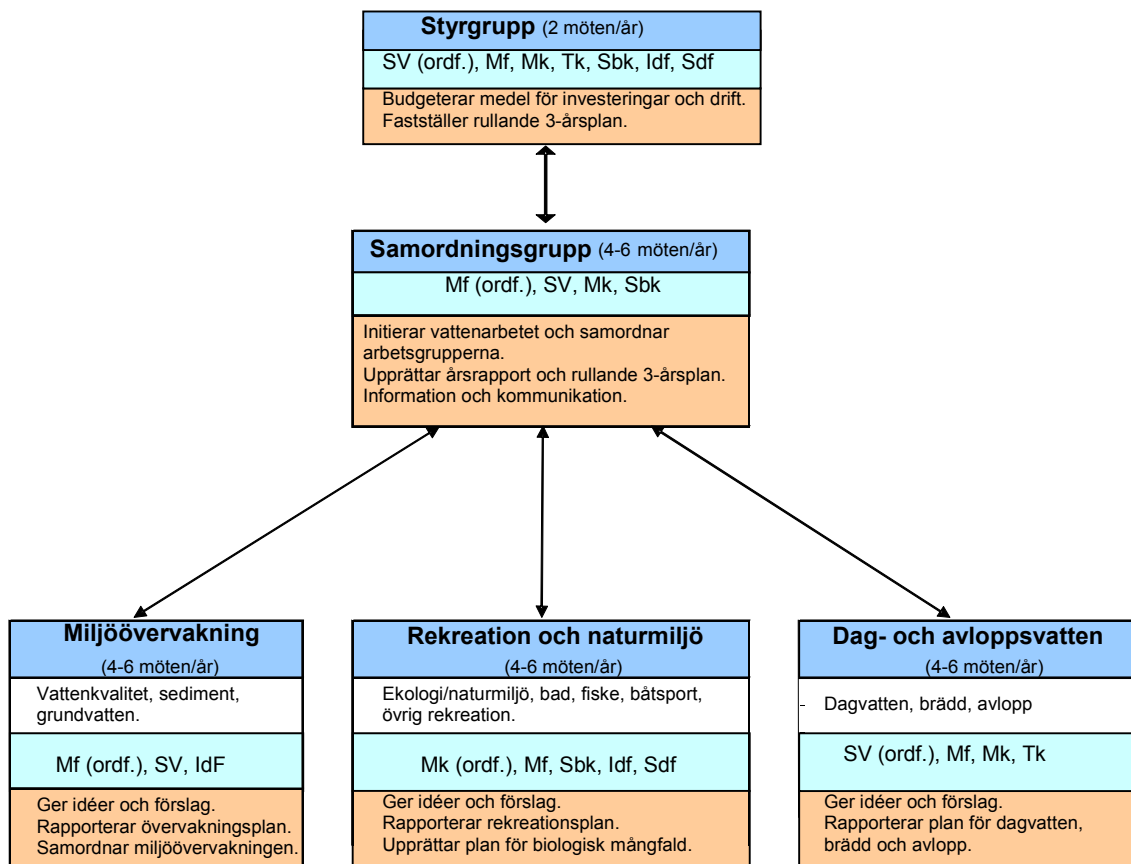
Styrgrupp (2 möten/år)

SV (ordf.), Mf, Mk, Tk, Sbk, Idf, Sdf

Budgeterar medel för investeringar och drift.
Fastställer rullande 3-årsplan.

Samordningsgrupp (4-6 möten/år)

Mf (ordf.), SV, Mk, Sbk

Initierar vattenarbetet och samordnar arbetsgrupperna.
Upprättar årsrapport och rullande 3-årsplan.
Information och kommunikation.

Miljöövervakning

(4-6 möten/år)

Vattenkvalitet, sediment, grundvatten.

Mf (ordf.), SV, IdF

Ger idéer och förslag.
Rapporterar övervakningsplan.
Samordnar miljöövervakningen.

Rekreation och naturmiljö

(4-6 möten/år)

Ekologi/naturmiljö, bad, fiske, båtsport, övrig rekreation.

Mk (ordf.), Mf, Sbk, Idf, Sdf

Ger idéer och förslag.
Rapporterar rekreationsplan.
Upprättar plan för biologisk mångfald.

Dag- och avloppsvatten

(4-6 möten/år)

Dagvatten, brädd, avlopp

SV (ordf.), Mf, Mk, Tk

Ger idéer och förslag.
Rapporterar plan för dagvatten, brädd och avlopp.